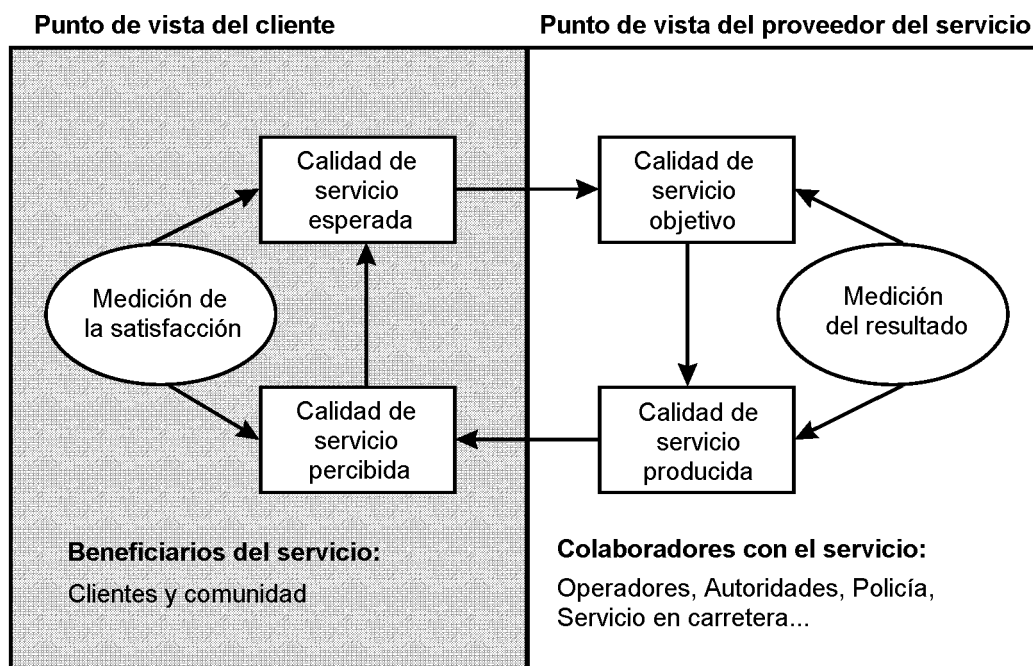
Punto de vista del cliente

Punto de vista del proveedor del servicio

Calidad de servicio esperada

Calidad de servicio objetivo

Medición de la satisfacción

Medición del resultado

Calidad de servicio percibida

Calidad de servicio producida

Beneficiarios del servicio:

Clientes y comunidad

Colaboradores con el servicio:

Operadores, Autoridades, Policía, Servicio en carretera...